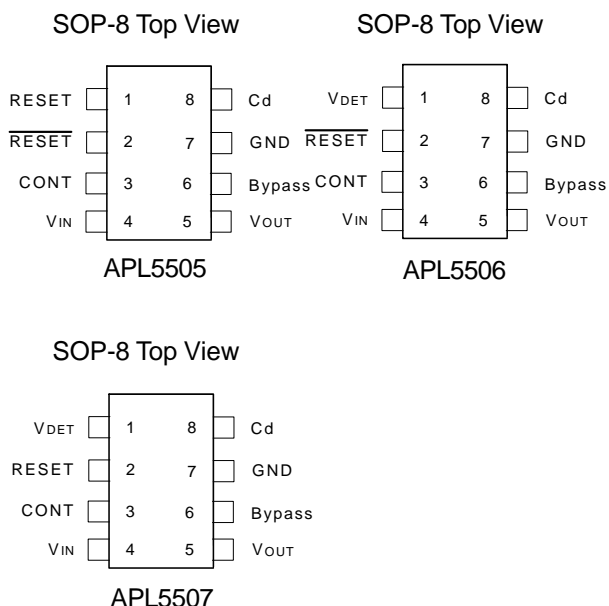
SOP-8 Top View

RESET 1 8 Cd
$\overline{\text{RESET}}$ 2 7 GND
CONT 3 6 Bypass
VIN 4 5 VOUT

APL5505

SOP-8 Top View

VDET 1 8 Cd
$\overline{\text{RESET}}$ 2 7 GND
CONT 3 6 Bypass
VIN 4 5 VOUT

APL5506

SOP-8 Top View

VDET 1 8 Cd
RESET 2 7 GND
CONT 3 6 Bypass
VIN 4 5 VOUT

APL5507